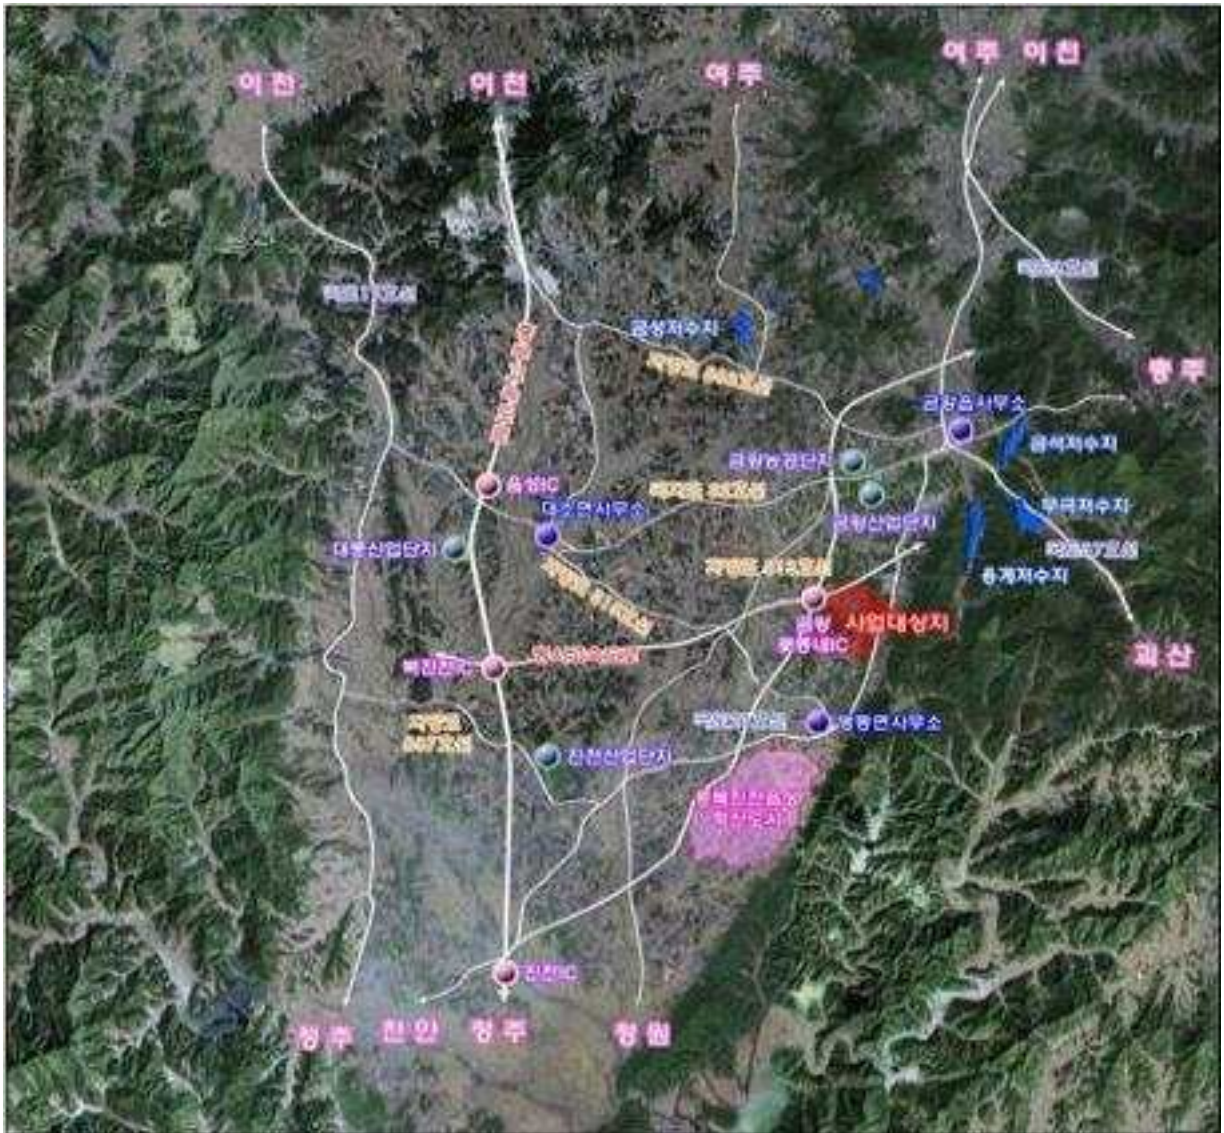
이천
이천
여주
여주 이천
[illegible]
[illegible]
금성저수지
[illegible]
충주
금왕읍사무소
금석저수지
금왕농공단지
음성IC
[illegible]
대소면사무소
금왕산업단지
무극저수지
대풍산업단지
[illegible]
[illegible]
용계저수지
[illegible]
금왕
사업대상지
괴산
금왕삼IC
진천IC
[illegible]
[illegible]
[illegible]
맹동면사무소
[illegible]
진천산업단지
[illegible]
진천IC
청주
천안
청주
청원